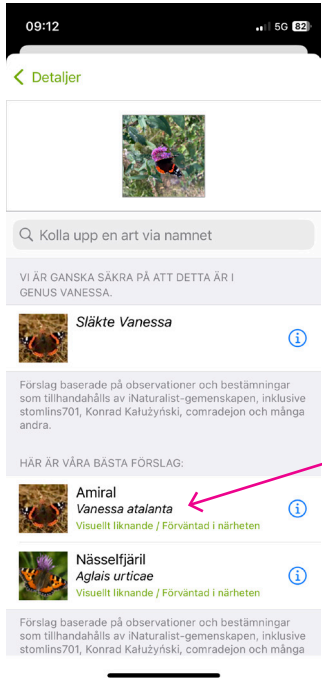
09:12
5G 82

Detaljer

Kolla upp en art via namnet

VI ÄR GANSKA SÄKRA PÅ ATT DETTA ÄR I GENUS VANESSA.

Släkte Vanessa

Förslag baserade på observationer och bestämningar som tillhandahålls av iNaturalist-gemenskapen, inklusive stomlins701, Konrad Kałużyński, comradejon och många andra.

HÄR ÄR VÅRA BÄSTA FÖRSLAG:

Amiral
Vanessa atalanta
Visuellt liknande / Förväntad i närheten

Nässelfjäril
Aglais urticae
Visuellt liknande / Förväntad i närheten

Förslag baserade på observationer och bestämningar som tillhandahålls av iNaturalist-gemenskapen, inklusive stomlins701, Konrad Kałużyński, comradejon och många